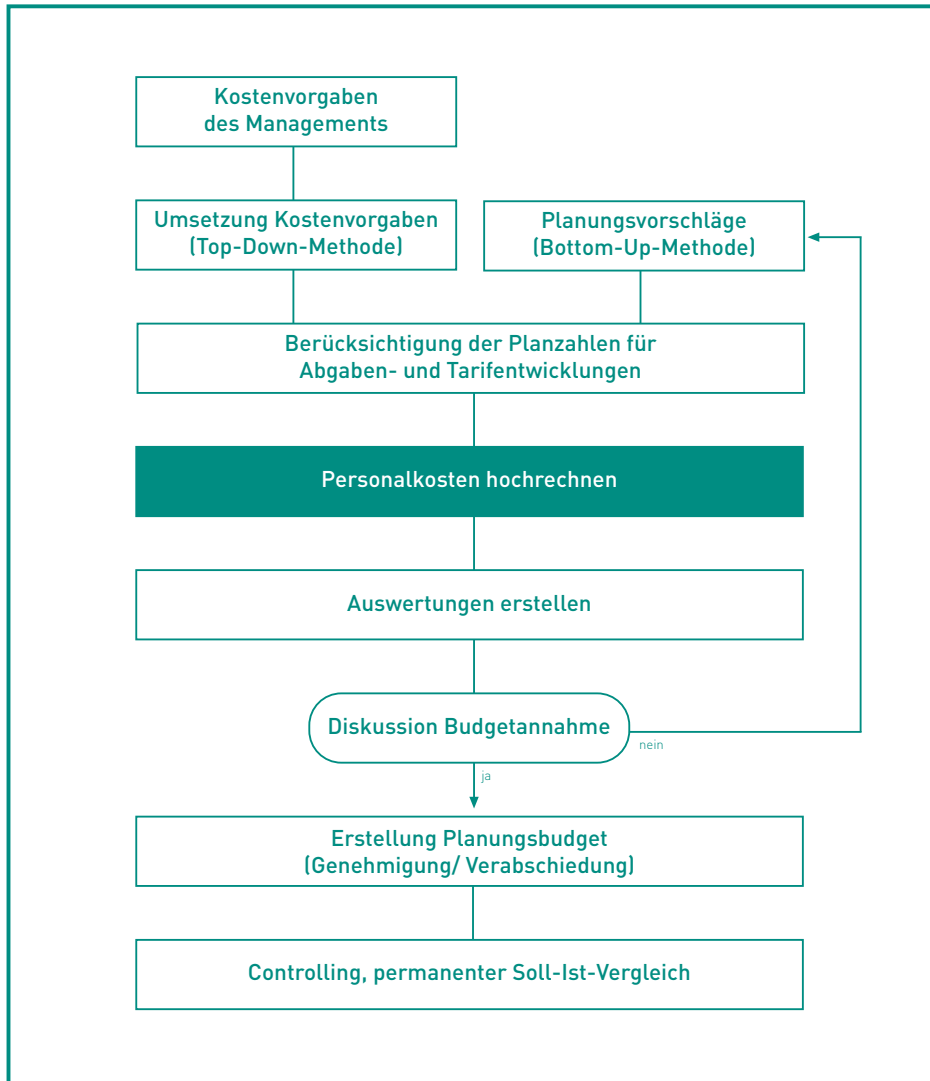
Kostenvorgaben des Managements

Umsetzung Kostenvorgaben (Top-Down-Methode)

Planungsvorschläge (Bottom-Up-Methode)

Berücksichtigung der Planzahlen für Abgaben- und Tarifentwicklungen

Personalkosten hochrechnen

Auswertungen erstellen

Diskussion Budgetannahme

nein

ja

Erstellung Planungsbudget (Genehmigung/ Verabschiedung)

Controlling, permanenter Soll-Ist-Vergleich